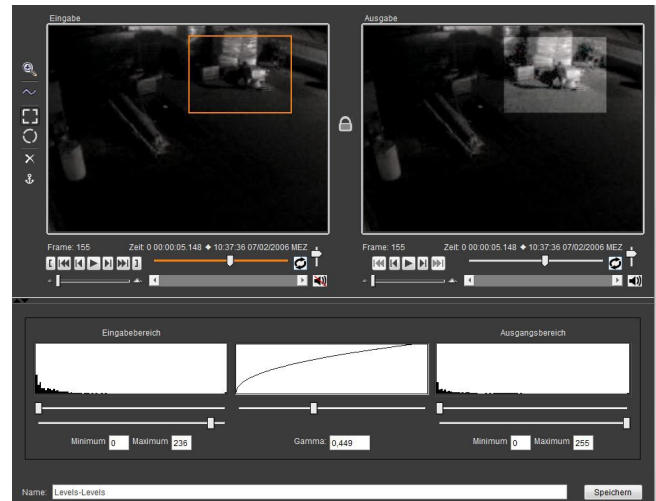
Eingabe

Ausgabe

Frame: 155 Zeit: 0 00:00:05.148 ◆ 10:37:36 07/02/2006 MEZ

Frame: 155 Zeit: 0 00:00:05.148 ◆ 10:37:36 07/02/2006 MEZ

Eingabebereich

Ausgangsbereich

Minimum 0 Maximum 236

Gamma 0,449

Minimum 0 Maximum 255

Name: Levels-Levels

Speichern